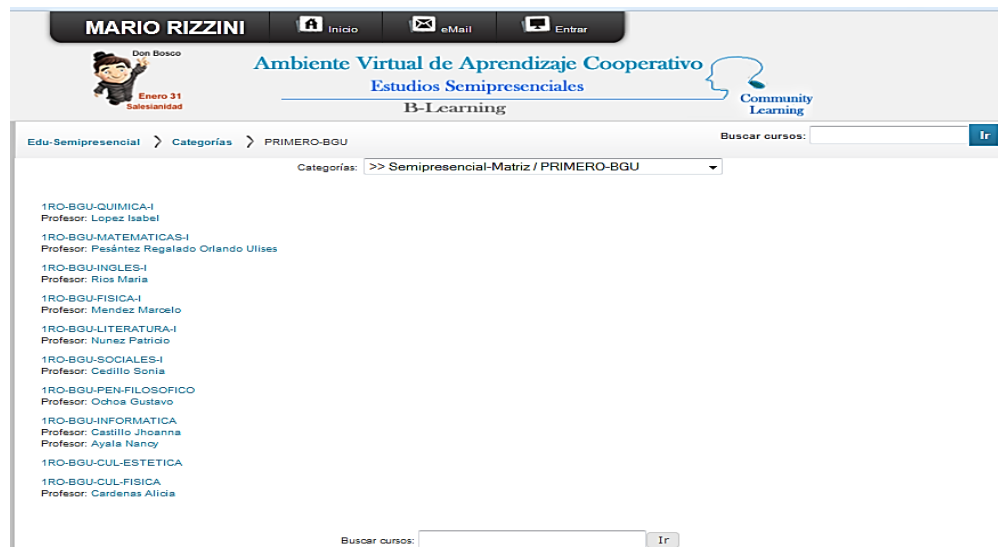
MARIO RIZZINI Inicio eMail Entrar

Don Bosco
Enero 31
Salesianidad

Ambiente Virtual de Aprendizaje Cooperativo
Estudios Semipresenciales
B-Learning
Community Learning

Edu-Semipresencial > Categorías > PRIMERO-BGU

Buscar cursos: Ir

Categorías: >> Semipresencial-Matriz / PRIMERO-BGU

1RO-BGU-QUIMICA-I
Profesor: Lopez Isabel

1RO-BGU-MATEMATICAS-I
Profesor: Pesántez Regalado Orlando Ulises

1RO-BGU-INGLES-I
Profesor: Rios Maria

1RO-BGU-FISICA-I
Profesor: Mendez Marcelo

1RO-BGU-LITERATURA-I
Profesor: Nunez Patricio

1RO-BGU-SOCIALES-I
Profesor: Cedillo Sonia

1RO-BGU-PEN-FILOSOFICO
Profesor: Ochoa Gustavo

1RO-BGU-INFORMATICA
Profesor: Castillo Jhoanna
Profesor: Ayala Nancy

1RO-BGU-CUL-ESTETICA

1RO-BGU-CUL-FISICA
Profesor: Cardenas Alicia

Buscar cursos: Ir